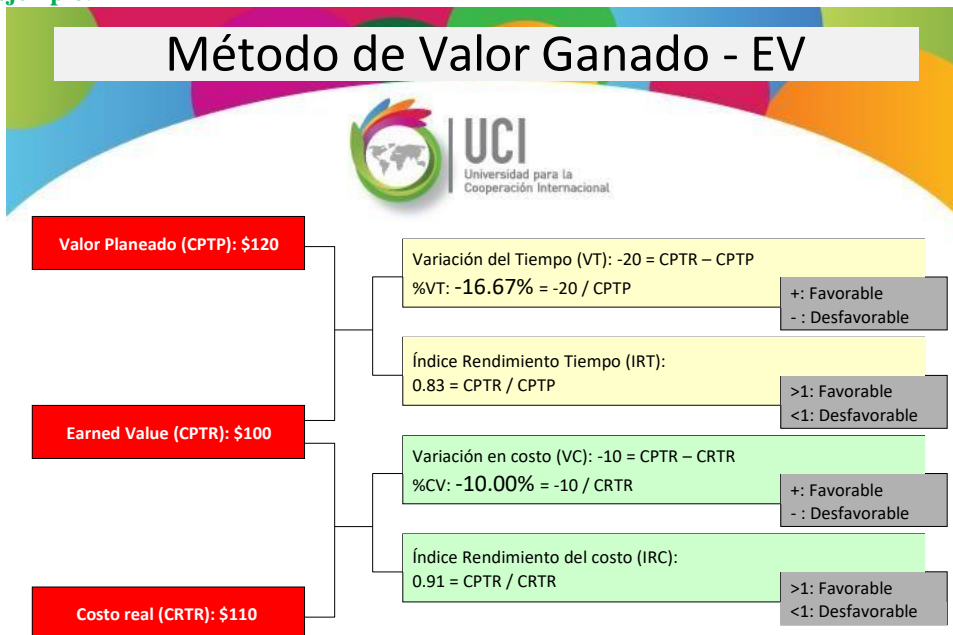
Método de Valor Ganado - EV

UCI
Universidad para la Cooperación Internacional

Valor Planeado (CPTP): \$120

Variación del Tiempo (VT): -20 = CPTR – CPTP
%VT: -16.67% = -20 / CPTP

+: Favorable
- : Desfavorable

Índice Rendimiento Tiempo (IRT):
0.83 = CPTR / CPTP

>1: Favorable
<1: Desfavorable

Earned Value (CPTR): \$100

Variación en costo (VC): -10 = CPTR – CRTR
%CV: -10.00% = -10 / CRTR

+: Favorable
- : Desfavorable

Índice Rendimiento del costo (IRC):
0.91 = CPTR / CRTR

>1: Favorable
<1: Desfavorable

Costo real (CRTR): \$110